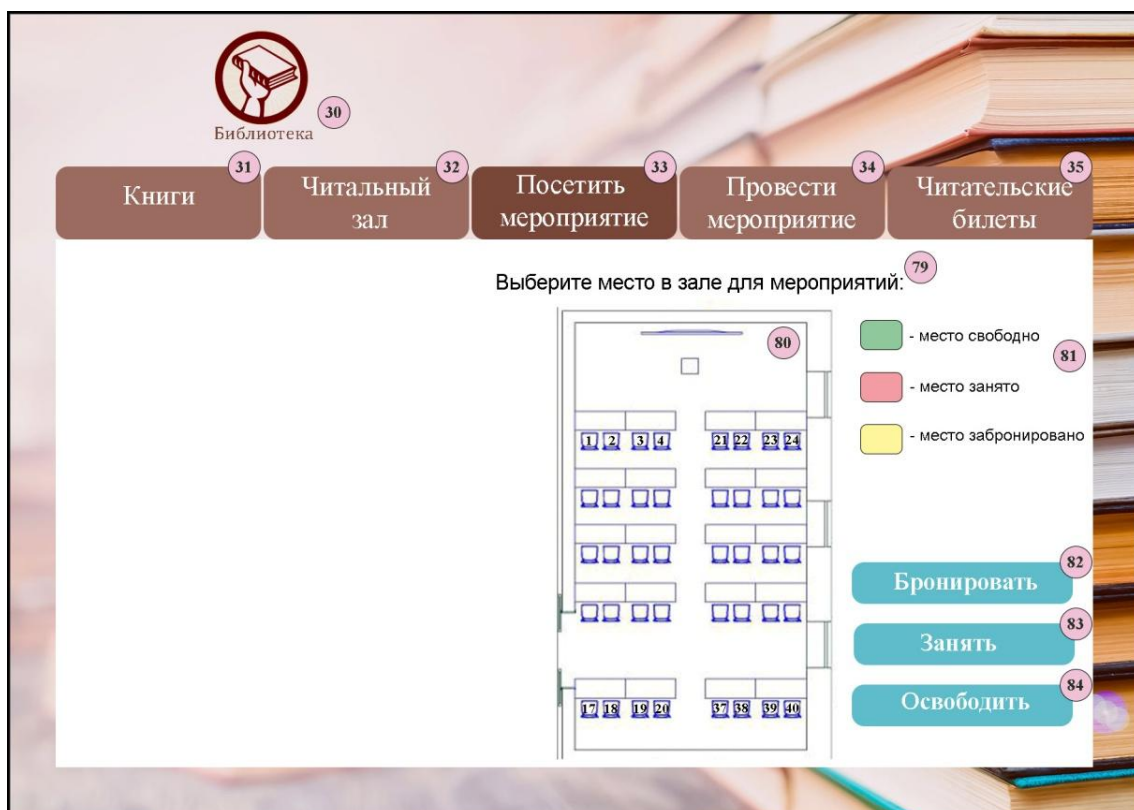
Библиотека 30

31 Книги

32 Читальный зал

33 Посетить мероприятие

34 Провести мероприятие

35 Читательские билеты

Выберите место в зале для мероприятий: 79

80

1 2 3 4 21 22 23 24

17 18 19 20 37 38 39 40

- место свободно 81

- место занято

- место забронировано

Бронировать 82

Занять 83

Освободить 84